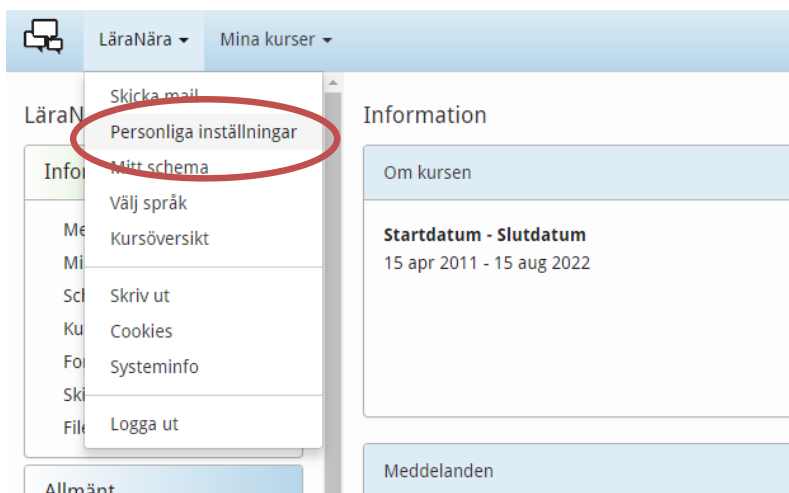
LäraNära ▾ Mina kurser ▾

Skicka mail
Personliga inställningar
Mitt schema
Välj språk
Kursöversikt

Skriv ut
Cookies
Systeminfo

Logga ut

LäraN
Infor
Me
Mi
Sch
Ku
For
Ski
File

Allmänt

Information

Om kursen

Startdatum - Slutdatum
15 apr 2011 - 15 aug 2022

Meddelanden